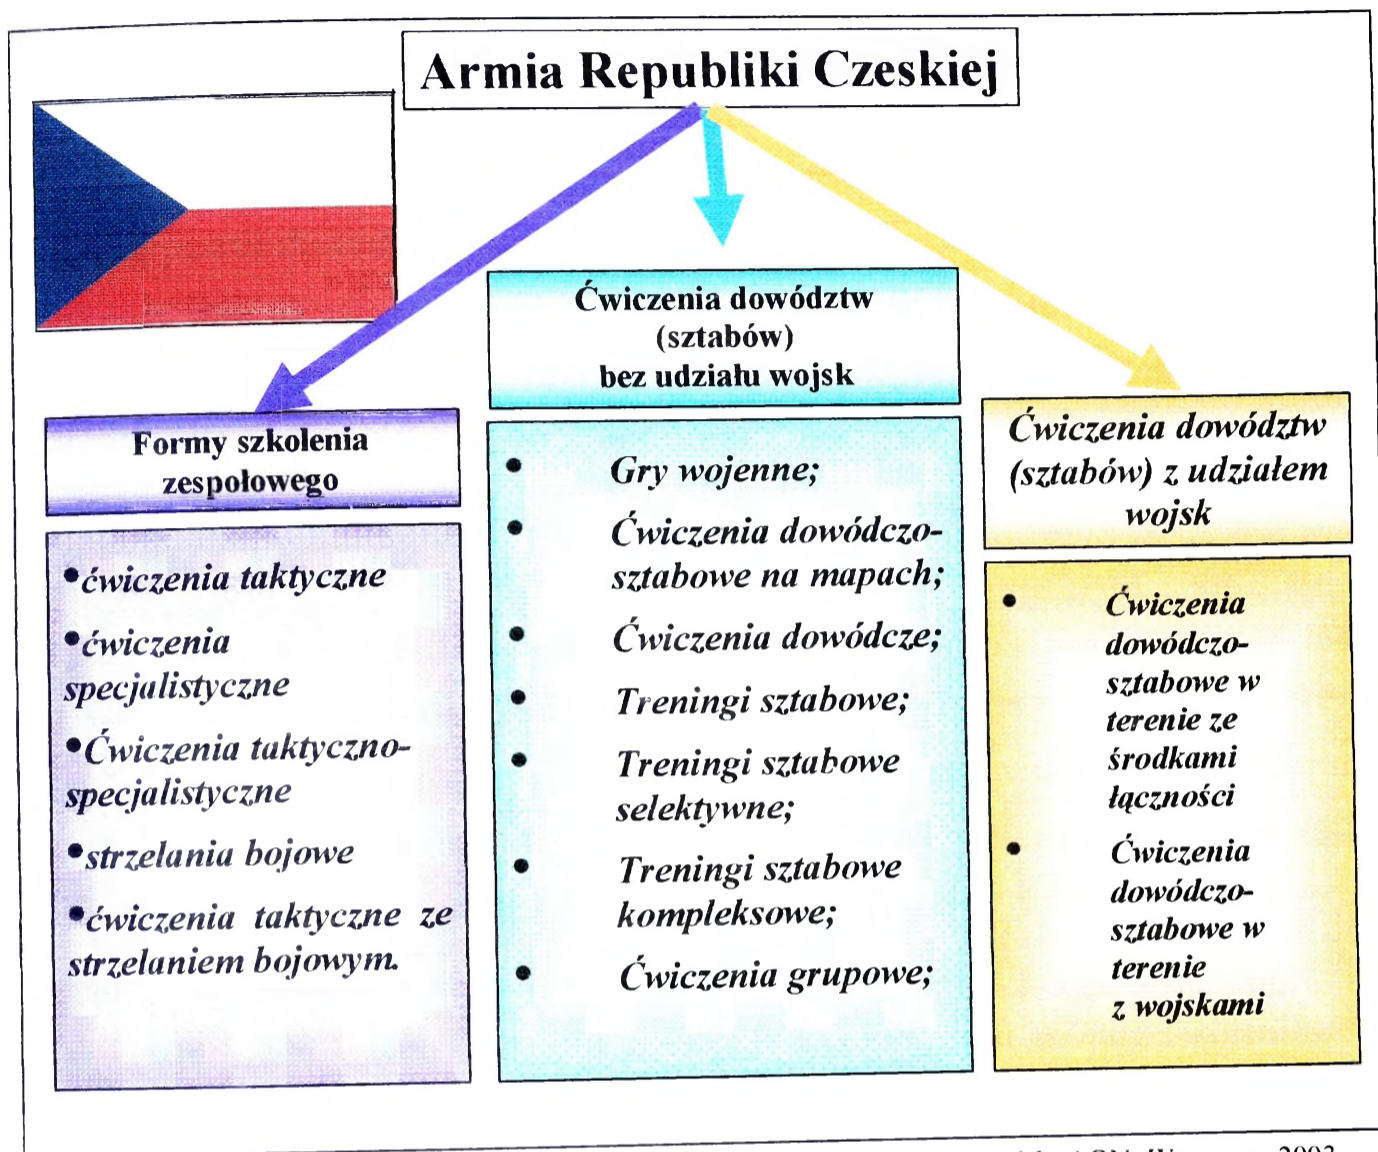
Armia Republiki Czeskiej

Formy szkolenia zespołowego

•ćwiczenia taktyczne

•ćwiczenia specjalistyczne

•Ćwiczenia taktyczno-specjalistyczne

•strzelania bojowe

•ćwiczenia taktyczne ze strzelaniem bojowym.

Ćwiczenia dowództw (sztabów) bez udziału wojsk

• Gry wojenne;

• Ćwiczenia dowódczo-sztabowe na mapach;

• Ćwiczenia dowódcze;

• Treningi sztabowe;

• Treningi sztabowe selektywne;

• Treningi sztabowe kompleksowe;

• Ćwiczenia grupowe;

Ćwiczenia dowództw (sztabów) z udziałem wojsk

• Ćwiczenia dowódczo-sztabowe w terenie ze środkami łączności

• Ćwiczenia dowódczo-sztabowe w terenie z wojskami

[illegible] AON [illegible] 2003